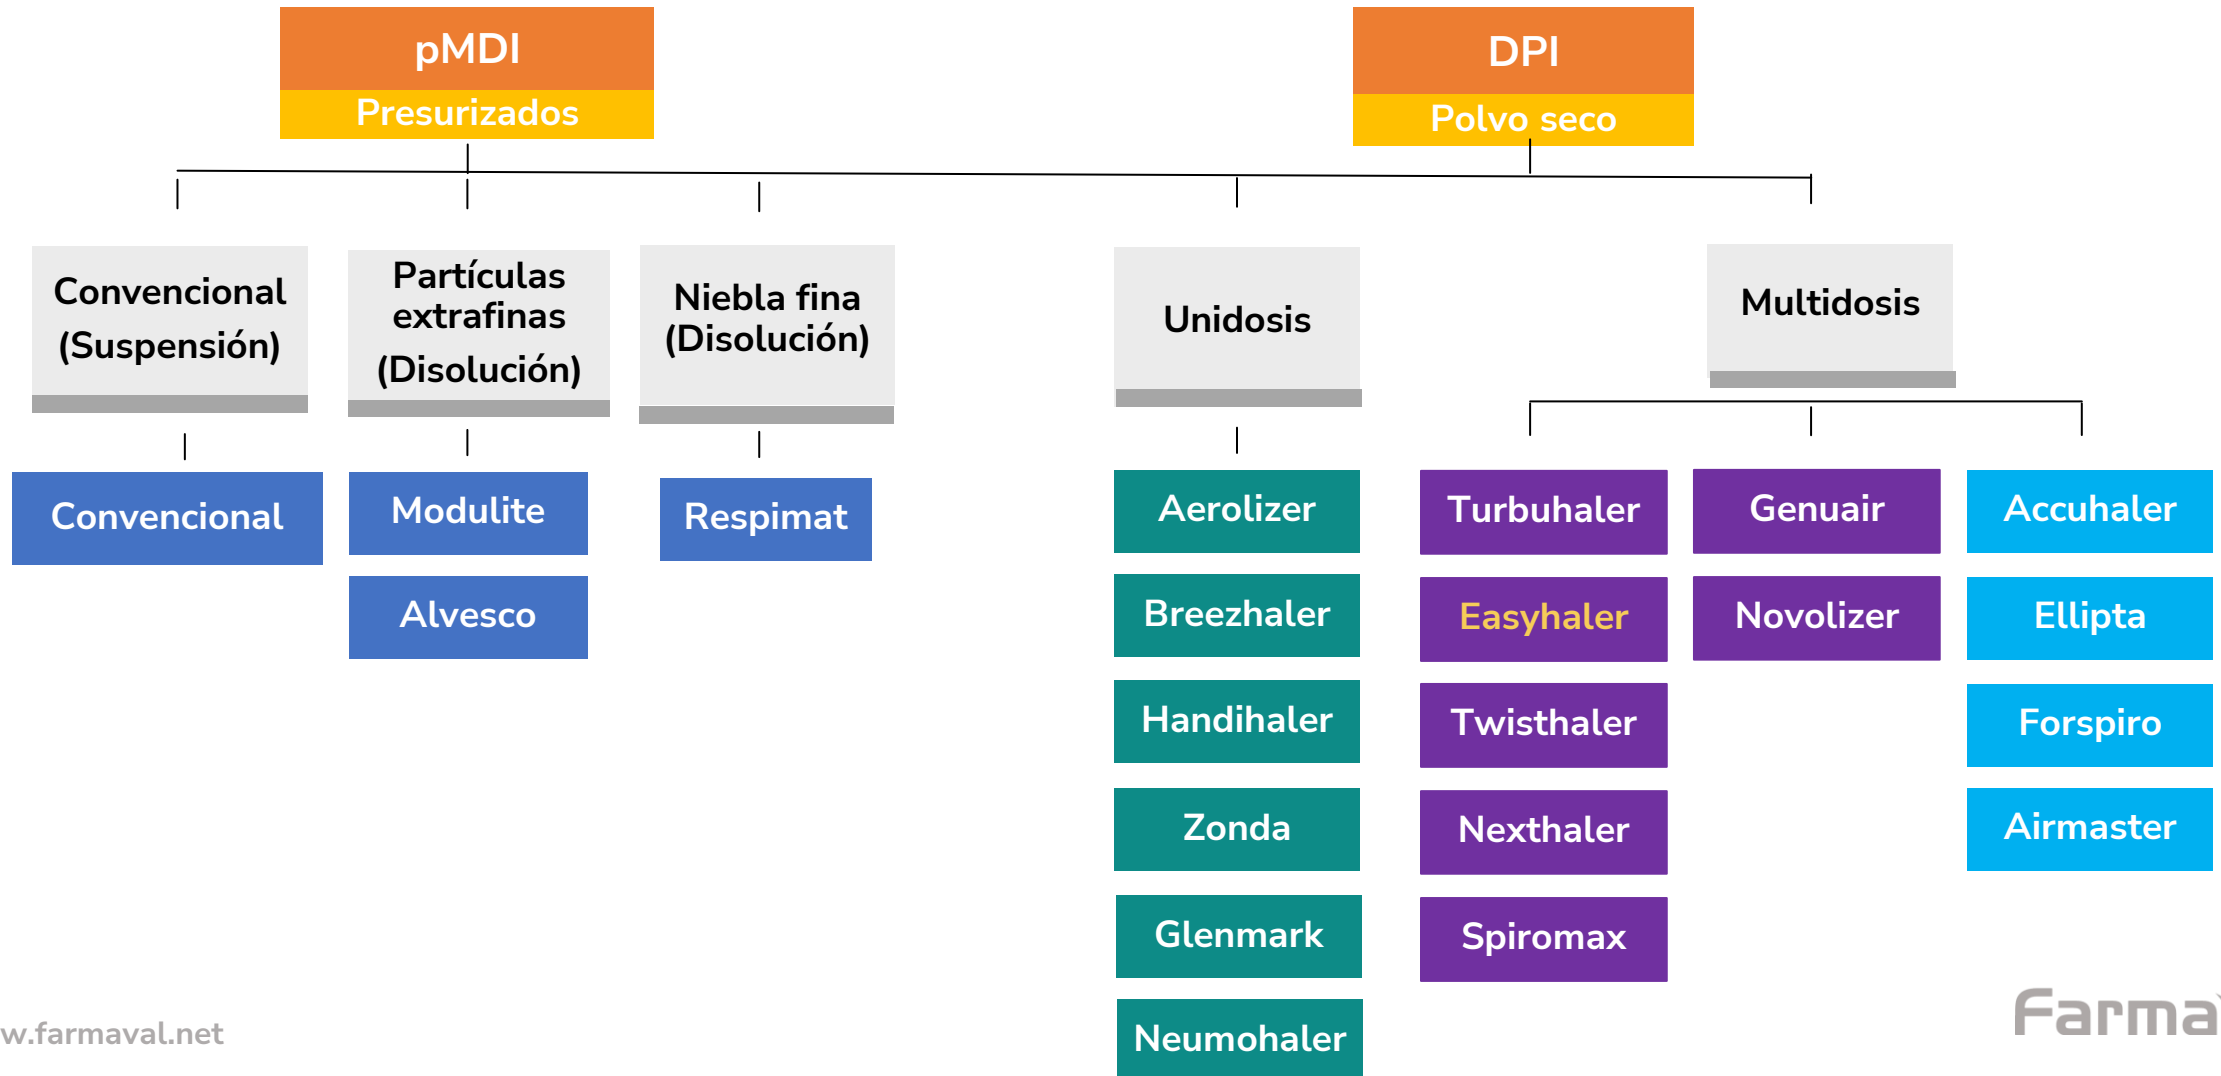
pMDI
Presurizados

DPI
Polvo seco

Convencional (Suspensión)

Partículas extrafinas (Disolución)

Niebla fina (Disolución)

Unidosis

Multidosis

Convencional

Modulite

Alvesco

Respimat

Aerolizer

Breezhaler

Handihaler

Zonda

Glenmark

Neumohaler

Turbuhaler

Easyhaler

Twisthaler

Nexthaler

Spiromax

Genuair

Novolizer

Accuhaler

Ellipta

Forspiro

Airmaster

w.farmaval.net

Farma